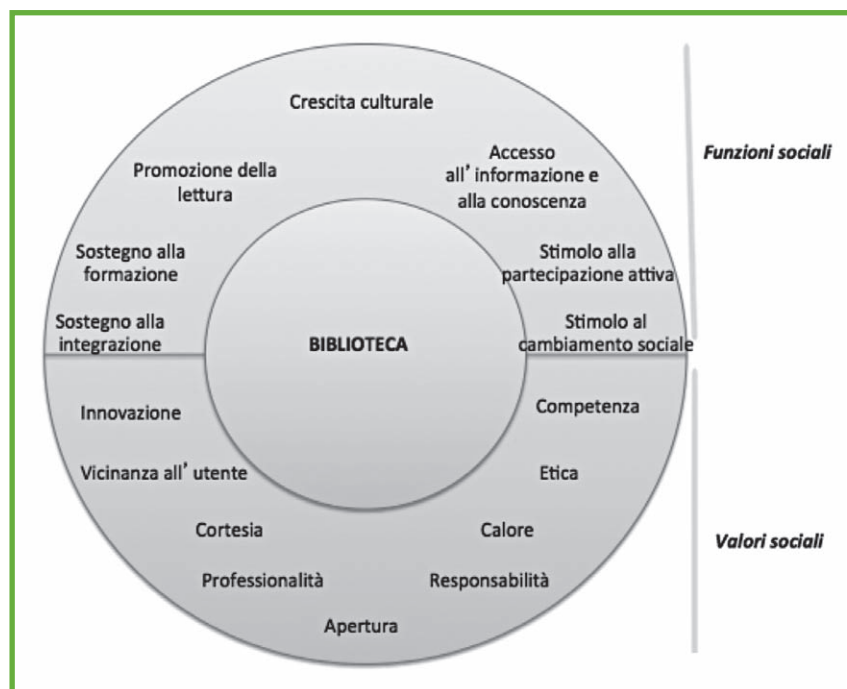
Crescita culturale

Promozione della lettura

Accesso all' informazione e alla conoscenza

Funzioni sociali

Sostegno alla formazione

Stimolo alla partecipazione attiva

Sostegno alla integrazione

BIBLIOTECA

Stimolo al cambiamento sociale

Innovazione

Competenza

Vicinanza all' utente

Etica

Cortesia

Calore

Valori sociali

Professionalità

Responsabilità

Apertura